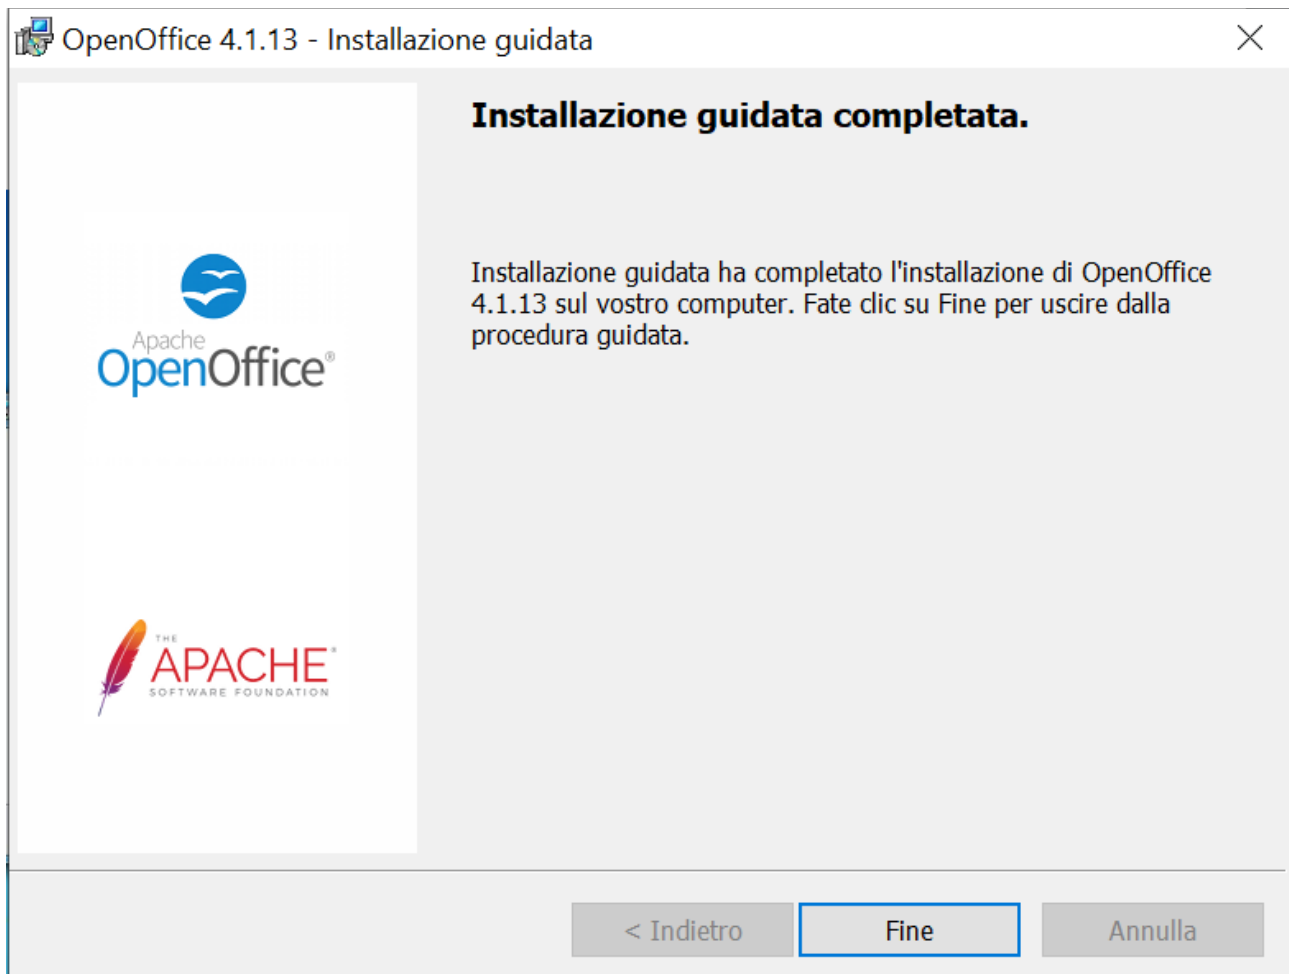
OpenOffice 4.1.13 - Installazione guidata

Apache OpenOffice®

THE APACHE® SOFTWARE FOUNDATION

Installazione guidata completata.

Installazione guidata ha completato l'installazione di OpenOffice 4.1.13 sul vostro computer. Fate clic su Fine per uscire dalla procedura guidata.

< Indietro

Fine

Annulla